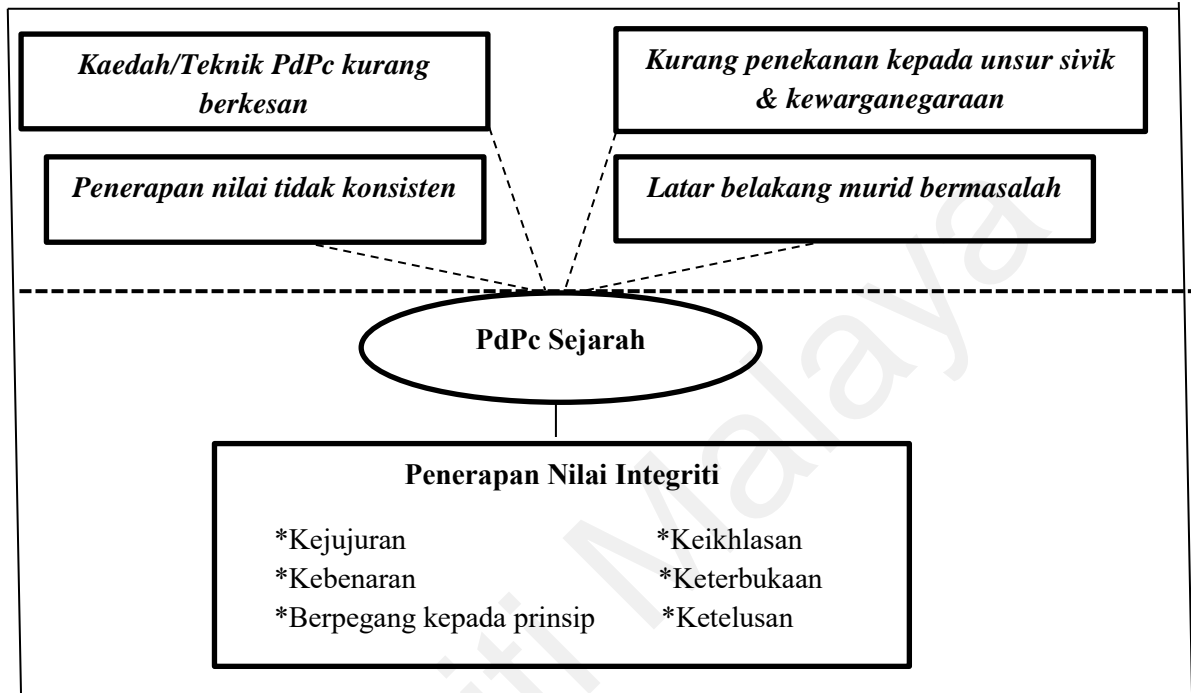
Kaedah/Teknik PdPc kurang berkesan

Kurang penekanan kepada unsur sivik & kewarganegaraan

Penerapan nilai tidak konsisten

Latar belakang murid bermasalah

PdPc Sejarah

Penerapan Nilai Integriti

*Kejujuran
*Keikhlasan
*Kebenaran
*Keterbukaan
*Berpegang kepada prinsip
*Ketelusan

iti Malaya